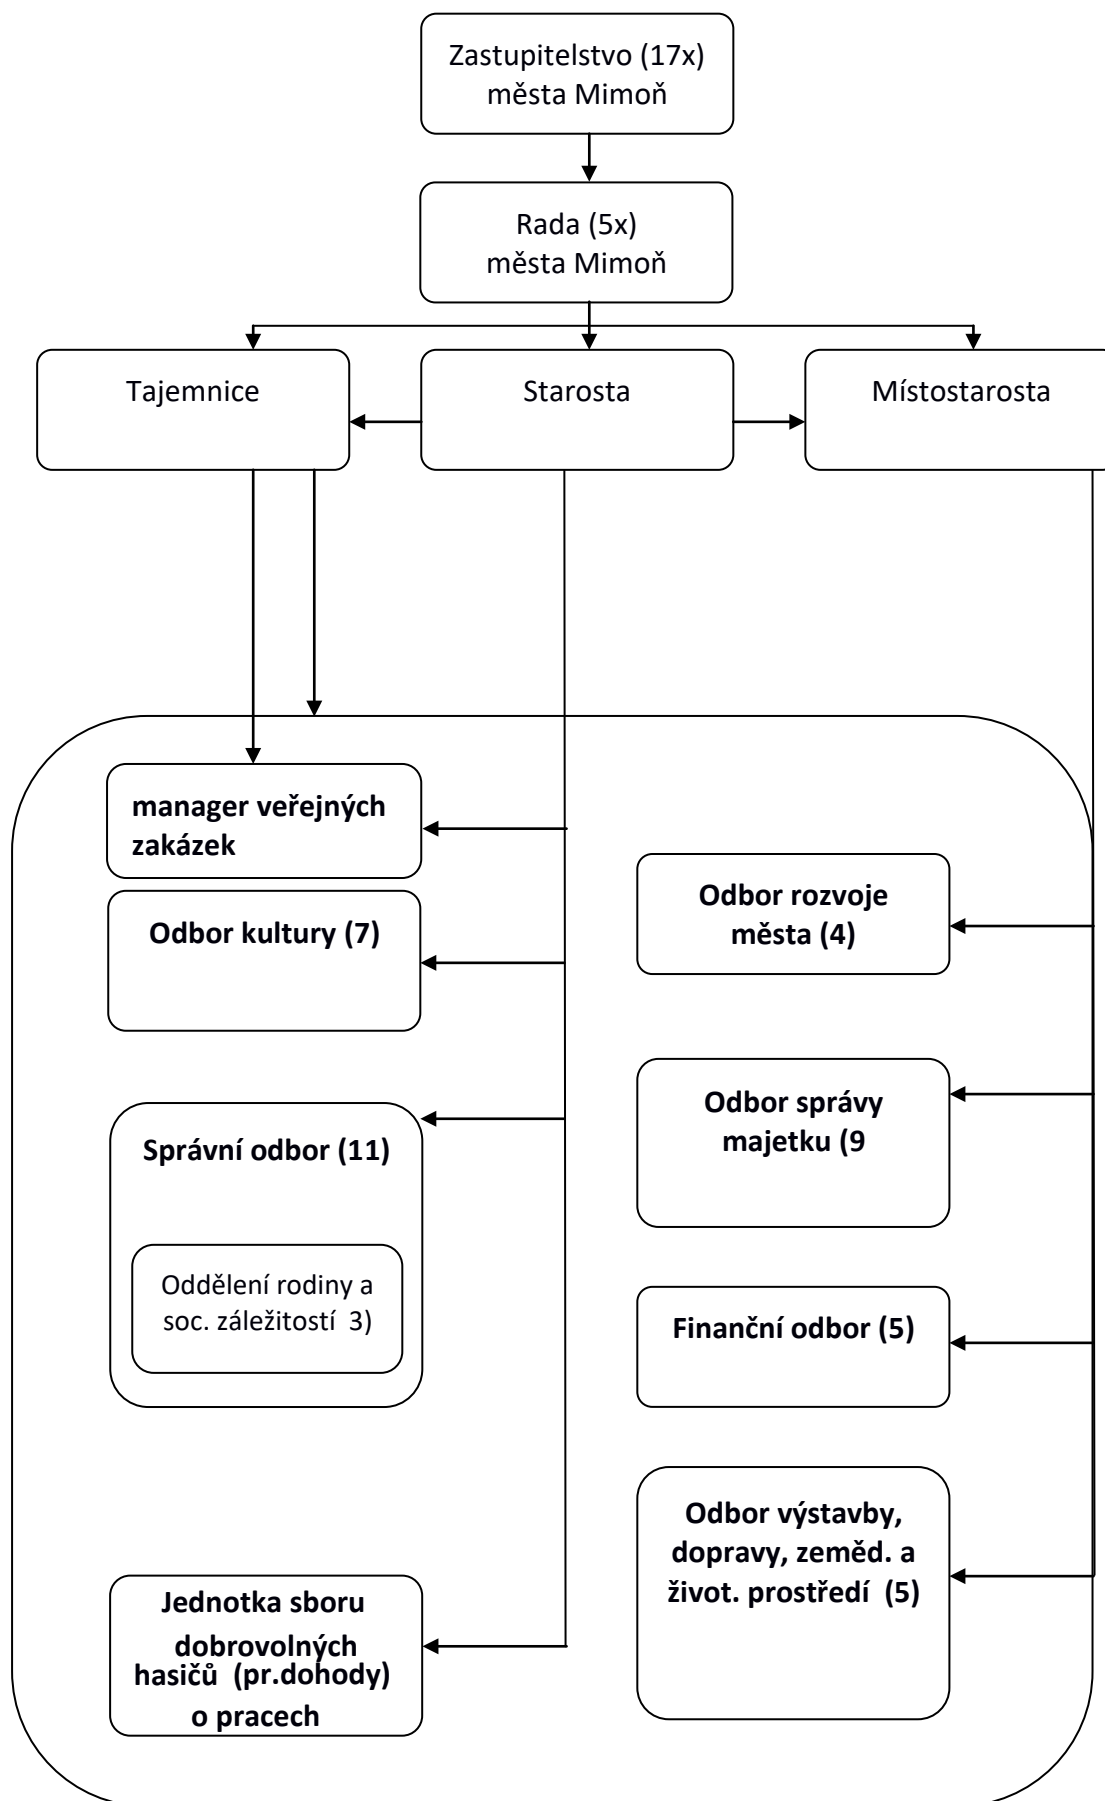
Zastupitelstvo (17x) města Mimoň

Rada (5x) města Mimoň

Tajemnice

Starosta

Místostarosta

manager veřejných zakázek

Odbor kultury (7)

Správní odbor (11)

Oddělení rodiny a soc. záležitostí 3)

Jednotka sboru dobrovolných hasičů (pr.dohody) o pracech

Odbor rozvoje města (4)

Odbor správy majetku (9

Finanční odbor (5)

Odbor výstavby, dopravy, zeměd. a život. prostředí (5)